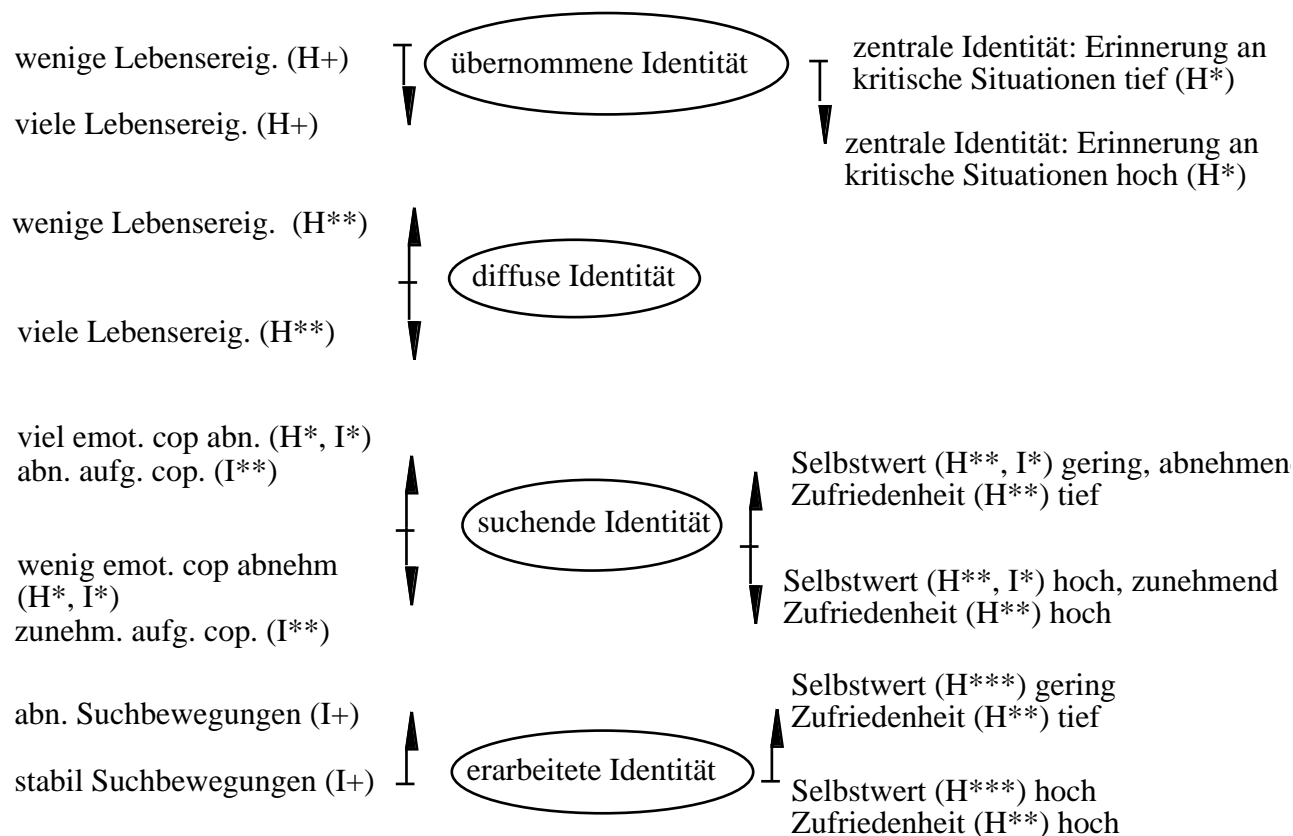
wenige Lebensereig. (H+)

viele Lebensereig. (H+)

übernommene Identität

zentrale Identität: Erinnerung an kritische Situationen tief (H*)

zentrale Identität: Erinnerung an kritische Situationen hoch (H*)

wenige Lebensereig. (H**)

diffuse Identität

viele Lebensereig. (H**)

viel emot. cop abn. (H*, I*)
abn. aufg. cop. (I**)

suchende Identität

Selbstwert (H**, I*) gering, abnehmen
Zufriedenheit (H**) tief

wenig emot. cop abnehm (H*, I*)
zunehm. aufg. cop. (I**)

Selbstwert (H**, I*) hoch, zunehmend
Zufriedenheit (H**) hoch

abn. Suchbewegungen (I+)

stabil Suchbewegungen (I+)

erarbeitete Identität

Selbstwert (H***) gering
Zufriedenheit (H**) tief

Selbstwert (H***) hoch
Zufriedenheit (H**) hoch